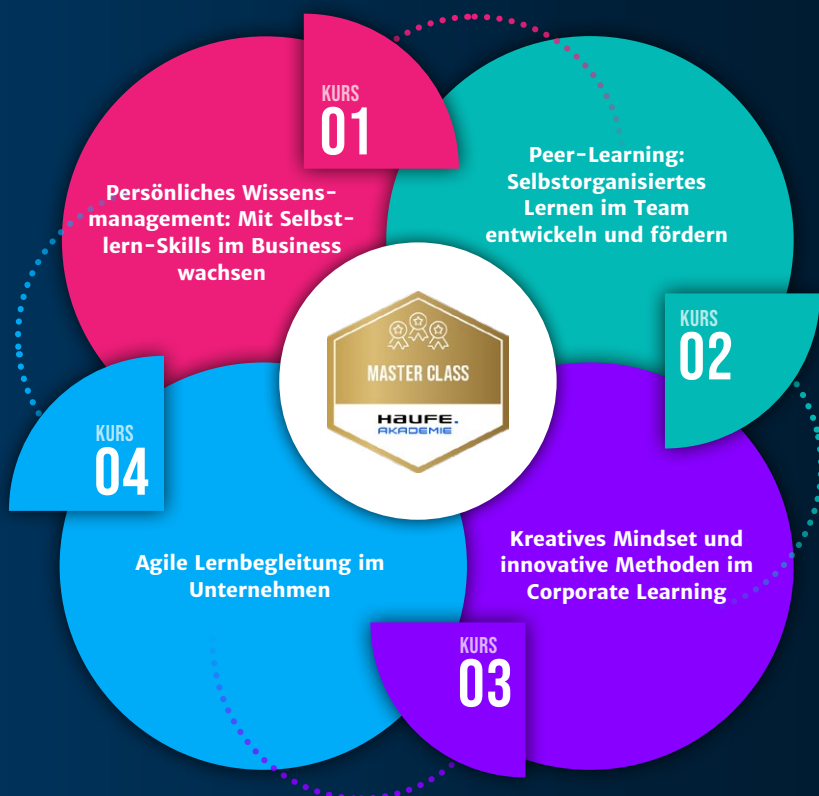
KURS
01

Persönliches Wissensmanagement: Mit Selbstlern-Skills im Business wachsen

Peer-Learning: Selbstorganisiertes Lernen im Team entwickeln und fördern

KURS
02

MASTER CLASS
HAUFE.
AKADEMIE

KURS
04

Agile Lernbegleitung im Unternehmen

Kreatives Mindset und innovative Methoden im Corporate Learning

KURS
03